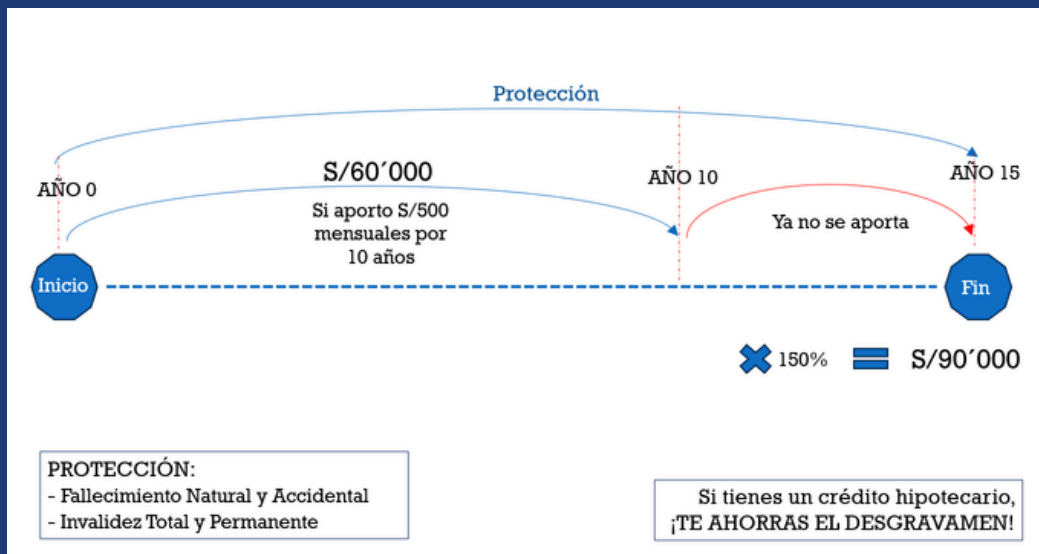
Protección

AÑO 0

S/60´000

Si aporte S/500 mensuales por 10 años

AÑO 10

Ya no se aporta

AÑO 15

Inicio

Fin

150%

S/90´000

PROTECCIÓN:
- Fallecimiento Natural y Accidental
- Invalidez Total y Permanente

Si tienes un crédito hipotecario, ¡TE AHORRAS EL DESGRAVAMEN!